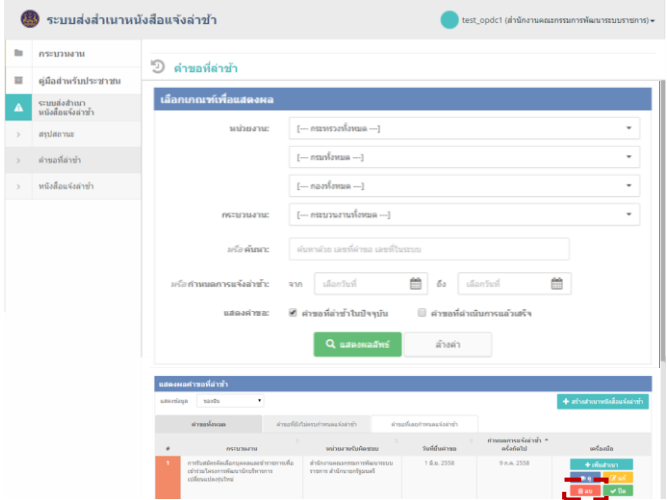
ระบบส่งสำเนาหนังสือแจ้งล่าช้า

test_opdc1 (สำนักงานคณะกรรมการพัฒนาระบบราชการ)

กระบวนงาน

คู่มือสำหรับประชาชน

ระบบส่งสำเนาหนังสือแจ้งล่าช้า

สรุปสถานะ

คำขอที่ล่าช้า

หนังสือแจ้งล่าช้า

คำขอที่ล่าช้า

เลือกเกณฑ์เพื่อแสดงผล

หน่วยงาน: [--- กระทรวงทั้งหมด ---]

[--- กรมทั้งหมด ---]

[--- กองทั้งหมด ---]

กระบวนงาน: [--- กระบวนงานทั้งหมด ---]

หรือ ค้นหา: ค้นหาด้วย เลขที่คำขอ เลขที่ในระบบ

หรือ กำหนดการแจ้งล่าช้า: จาก เลือกวันที่ ถึง เลือกวันที่

แสดงคำขอ: คำขอที่ล่าช้าในปัจจุบัน คำขอที่ดำเนินการแล้วเสร็จ

แสดงผลลัพธ์ ล้างค่า

แสดงผลคำขอที่ล่าช้า

แสดงข้อมูล ของฉัน

สร้างสำเนาหนังสือแจ้งล่าช้า

คำขอทั้งหมด | คำขอที่ยังไม่ครบกำหนดแจ้งล่าช้า | คำขอที่ครบกำหนดแจ้งล่าช้า

| # | กระบวนงาน | หน่วยงานรับผิดชอบ | วันที่ยื่นคำขอ | กำหนดการแจ้งล่าช้า ครั้งถัดไป | เครื่องมือ |
|---|---|---|---|---|---|
| 1 | การรับสมัครคัดเลือกบุคคลและข้าราชการเพื่อเข้าร่วมโครงการพัฒนานักบริหารการเปลี่ยนแปลงรุ่นใหม่ | สำนักงานคณะกรรมการพัฒนาระบบราชการ สำนักนายกรัฐมนตรี | 1 มี.ค. 2558 | 9 ก.ค. 2558 | เพิ่มสำเนา แก้ ลบ ปิด |